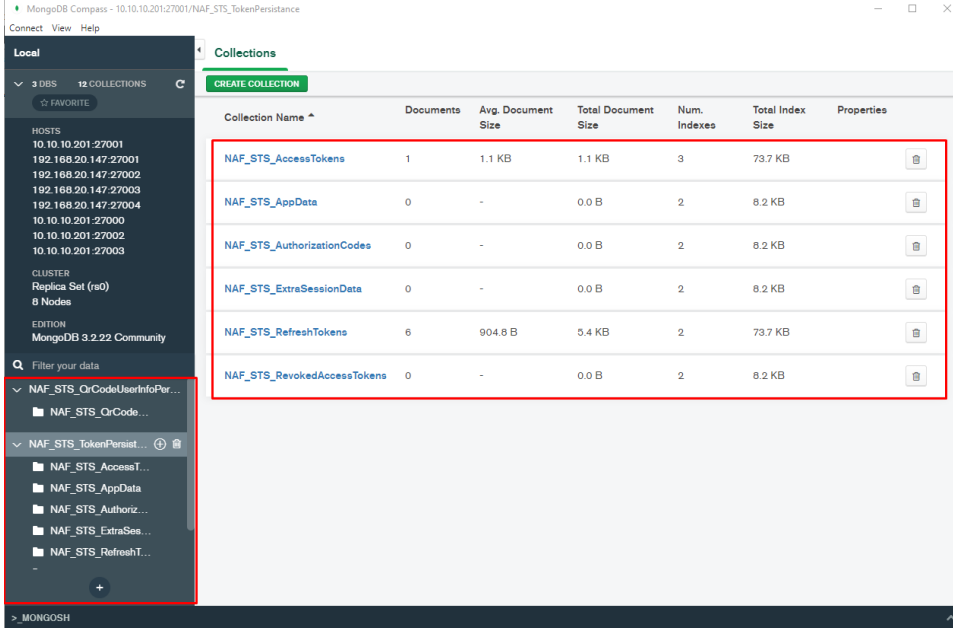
MongoDB Compass - 10.10.10.201:27001/NAF_STS_TokenPersistance

Connect View Help

Local

3 DBS 12 COLLECTIONS

☆ FAVORITE

HOSTS
10.10.10.201:27001
192.168.20.147:27001
192.168.20.147:27002
192.168.20.147:27003
192.168.20.147:27004
10.10.10.201:27000
10.10.10.201:27002
10.10.10.201:27003

CLUSTER
Replica Set (rs0)
8 Nodes

EDITION
MongoDB 3.2.22 Community

Filter your data

NAF_STS_QrCodeUserInfoPer...
NAF_STS_QrCode...
NAF_STS_TokenPersist...
NAF_STS_AccessT...
NAF_STS_AppData
NAF_STS_Authoriz...
NAF_STS_ExtraSes...
NAF_STS_RefreshT...
-

+

Collections

CREATE COLLECTION

| Collection Name ▲ | Documents | Avg. Document Size | Total Document Size | Num. Indexes | Total Index Size | Properties |
|---|---|---|---|---|---|---|
| NAF_STS_AccessTokens | 1 | 1.1 KB | 1.1 KB | 3 | 73.7 KB | |
| NAF_STS_AppData | 0 | - | 0.0 B | 2 | 8.2 KB | |
| NAF_STS_AuthorizationCodes | 0 | - | 0.0 B | 2 | 8.2 KB | |
| NAF_STS_ExtraSessionData | 0 | - | 0.0 B | 2 | 8.2 KB | |
| NAF_STS_RefreshTokens | 6 | 904.8 B | 5.4 KB | 2 | 73.7 KB | |
| NAF_STS_RevokedAccessTokens | 0 | - | 0.0 B | 2 | 8.2 KB | |

>_MONGOSH